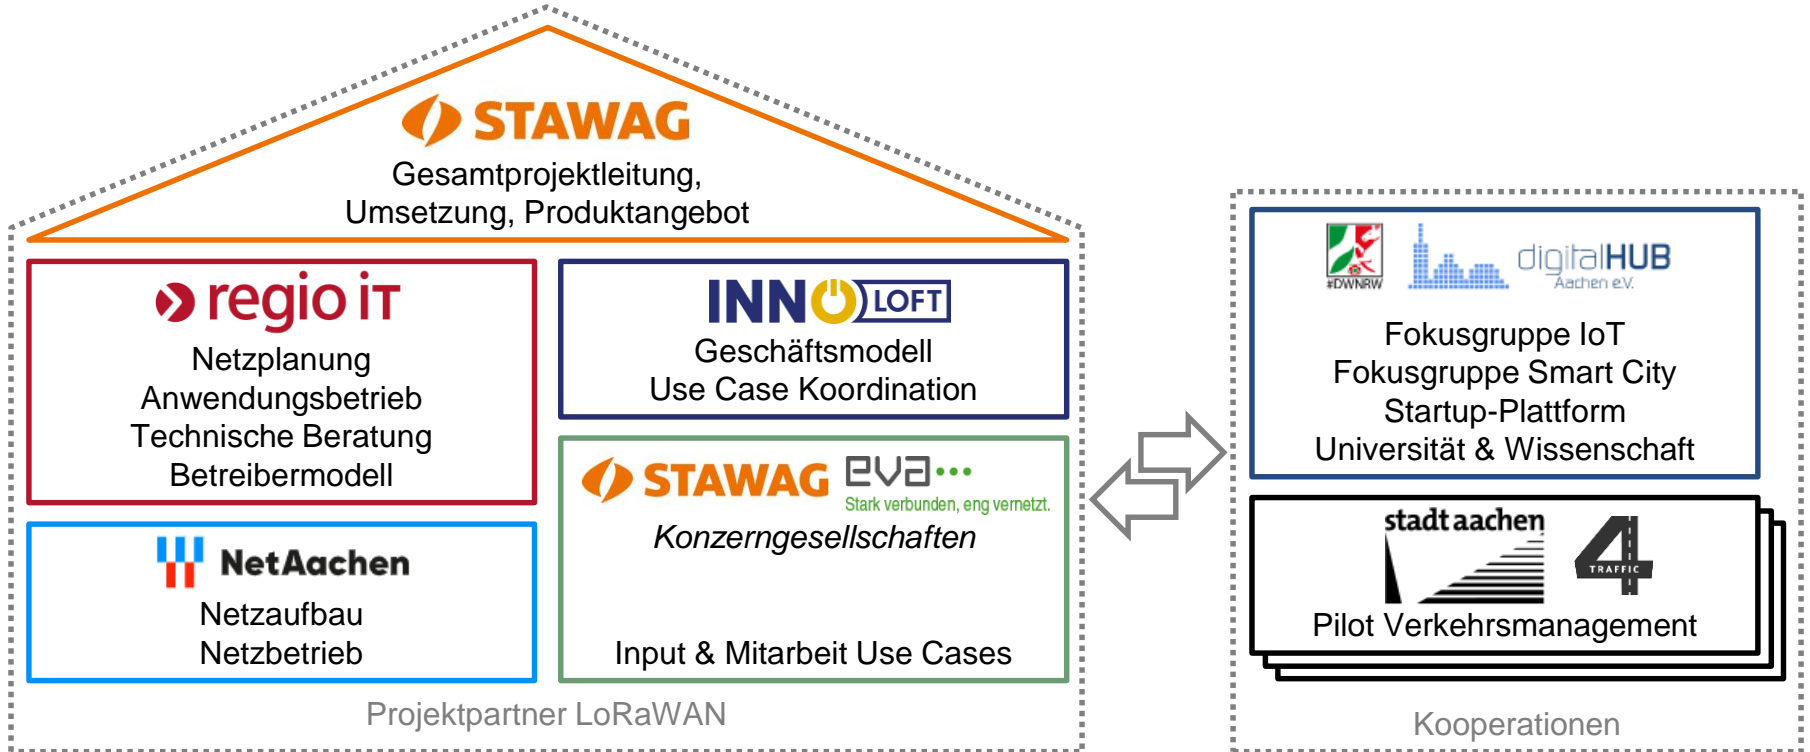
STAWAG
Gesamtprojektleitung,
Umsetzung, Produktangebot

regio iT
Netzplanung
Anwendungsbetrieb
Technische Beratung
Betreibermodell

INNOLOFT
Geschäftsmodell
Use Case Koordination

NetAachen
Netzaufbau
Netzbetrieb

STAWAG eva
Stark verbunden, eng vernetzt.
Konzerngesellschaften

Input & Mitarbeit Use Cases

Projektpartner LoRaWAN

#DWNRW digitalHUB Aachen e.V.
Fokusgruppe IoT
Fokusgruppe Smart City
Startup-Plattform
Universität & Wissenschaft

stadt aachen
4 TRAFFIC
Pilot Verkehrsmanagement

Kooperationen